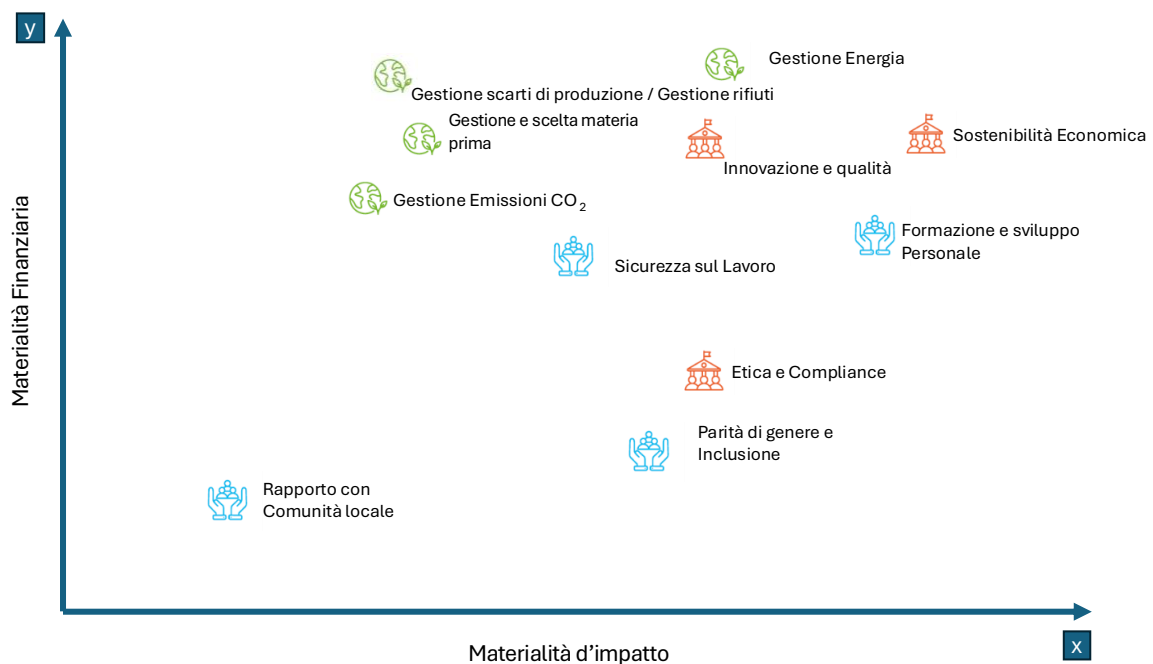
y

Gestione Energia

Gestione scarti di produzione / Gestione rifiuti

Gestione e scelta materia prima

Sostenibilità Economica

Innovazione e qualità

Gestione Emissioni $CO_2$

Formazione e sviluppo Personale

Sicurezza sul Lavoro

Materialità Finanziaria

Etica e Compliance

Parità di genere e Inclusione

Rapporto con Comunità locale

x

Materialità d'impatto